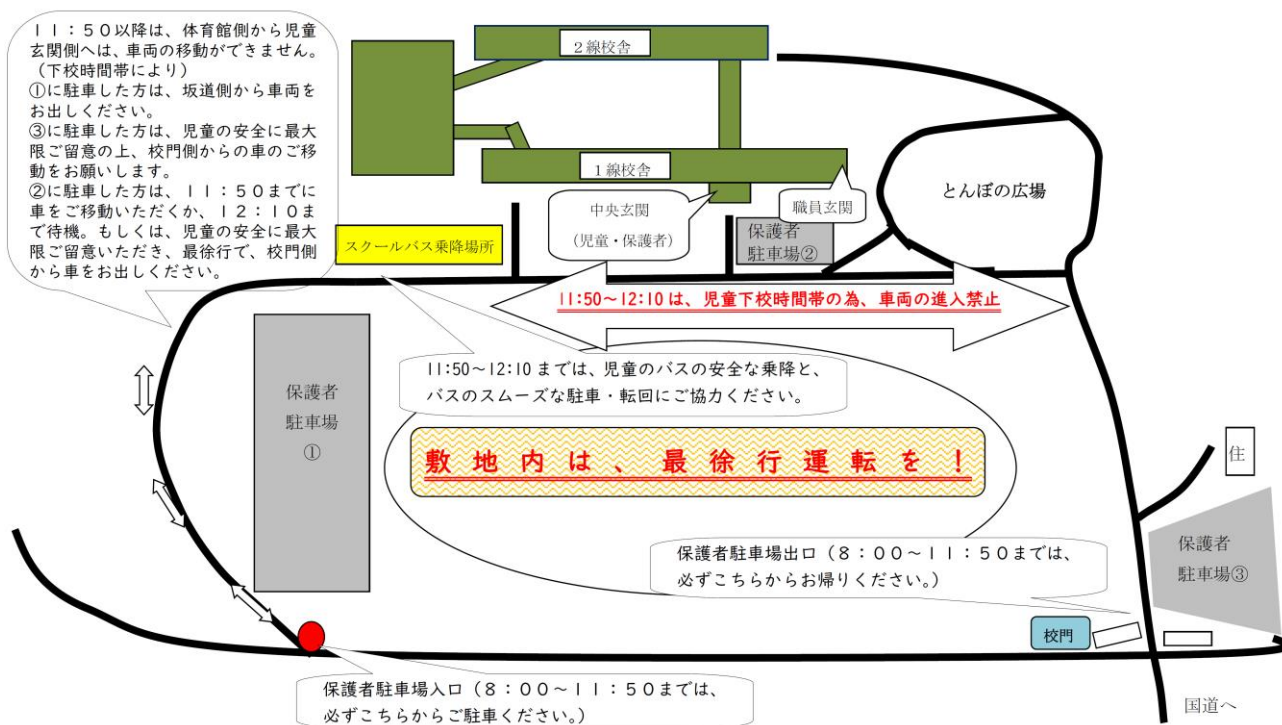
１１：５０以降は、体育館側から児童玄関側へは、車両の移動ができません。（下校時間帯により）
①に駐車した方は、坂道側から車両をお出しください。
③に駐車した方は、児童の安全に最大限ご留意の上、校門側からの車のご移動をお願いします。
②に駐車した方は、１１：５０までに車をご移動いただくか、１２：１０まで待機。もしくは、児童の安全に最大限ご留意いただき、最徐行で、校門側から車をお出しください。

２線校舎

１線校舎

中央玄関（児童・保護者）

職員玄関

とんぼの広場

スクールバス乗降場所

保護者駐車場②

11:50～12:10は、児童下校時間帯の為、車両の進入禁止

11:50～12:10までは、児童のバスの安全な乗降と、バスのスムーズな駐車・転回にご協力ください。

保護者駐車場①

敷地内は、最徐行運転を！

住

保護者駐車場出口（８：００～１１：５０までは、必ずこちらからお帰りください。）

保護者駐車場③

校門

保護者駐車場入口（８：００～１１：５０までは、必ずこちらからご駐車ください。）

国道へ